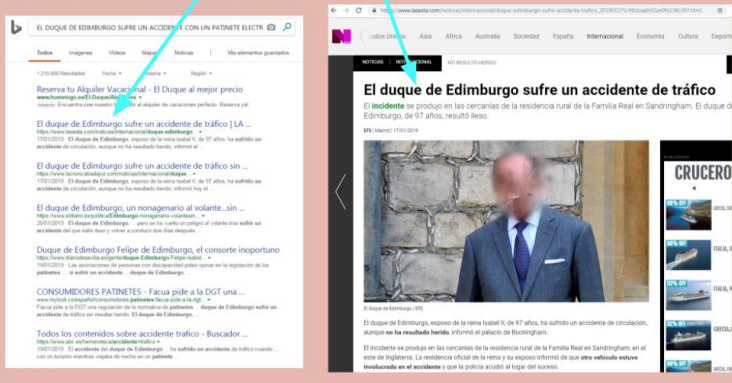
EL DUQUE DE EDIMBURGO SUFRE UN ACCIDENTE CON UN PATINETE ELECTR

Todos | Imágenes | Vídeos | Mapas | Noticias | Mis elementos guardados

1.210.000 Resultados | Fecha | Idioma | Región

Reserva tu Alquiler Vacacional - El Duque de Edimburgo
www.homeaway.es/El-Duque/Edimburgo
Anuncio · Encuentra con nosotros el alquiler de vacaciones perfecto. Reserva ya!

El duque de Edimburgo sufre un accidente de tráfico | LA ...
https://www.lasexta.com/noticias/internacional/duque-edimburgo...
17/01/2019 · El duque de Edimburgo, esposo de la reina Isabel II, de 97 años, ha sufrido un accidente de circulación, aunque no ha resultado herido, informó el ...

El duque de Edimburgo sufre un accidente de tráfico sin ...
https://www.lacronicadebadajoz.com/noticias/internacional/duque...
17/01/2019 · El duque de Edimburgo, esposo de la reina Isabel II, de 97 años, ha sufrido un accidente de circulación, aunque no ha resultado herido, informó el ...

El duque de Edimburgo, un nonagenario al volante...sin ...
https://www.eldiario.es/politica/El-duque-Edimburgo-nonagenario-volante...
20/01/2019 · El duque de Edimburgo, ... pero se ha vuelto un peligro al volante tras el accidente de tráfico del pasado jueves y volver a conducir dos días después ...

Duque de Edimburgo Felipe de Edimburgo, el consorte inoportuno
https://www.diariodesevilla.es/gente/duque-Edimburgo-Felipe-Isabel...
19/01/2019 · Las asociaciones de personas con discapacidad piden opinar en la regulación de los patinetes ... al sufrir un accidente ... duque de Edimburgo, ...

CONSUMIDORES PATINETES - Facua pide a la DGT una ...
https://www.mytosk.es/especial/consumidores-patinetes-facua-pide-a-la...
Facua pide a la DGT una regulación de los patinetes ... El duque de Edimburgo sufre un accidente de tráfico sin resultar herido ...

Todos los contenidos sobre accidente tráfico - Buscador ...
https://www.abc.es/hemeroteca/accidente-trafico/
... El duque de Edimburgo ... ha sufrido un accidente de tráfico con un turismo mientras viajaba de noche en un patinete ...

www.lasexta.com/noticias/internacional/duque-edimburgo-sufre-accidente-trafico_20190117...html

Estados Unidos | Asia | África | Australia | Sociedad | España | Internacional | Economía | Cultura | Deporte

NOTICIAS | INTERNACIONAL | NO RESULTÓ HERIDO

El duque de Edimburgo sufre un accidente de tráfico

El incidente se produjo en las cercanías de la residencia rural de la Familia Real en Sandringham. El duque de Edimburgo, de 97 años, resultó ileso.

EFE | Madrid | 17/01/2019

El duque de Edimburgo | EFE

El duque de Edimburgo, esposo de la reina Isabel II, de 97 años, ha sufrido un accidente de circulación, aunque no ha resultado herido, informó el palacio de Buckingham.

El incidente se produjo en las cercanías de la residencia rural de la Familia Real en Sandringham, en el este de Inglaterra. La residencia oficial de la reina y su esposo informó de que otro vehículo estuvo involucrado en el accidente y que la policía acudió al lugar del suceso.

PUBLICIDAD
CRUCEROS
GRECIA, ...
ITALIA, ...
ITALIA, ...
GRECIA, ...
ITALIA, ...